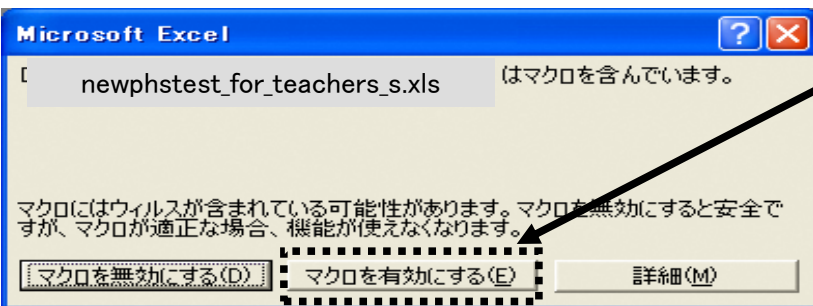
Microsoft Excel

?

D newphstest_for_teachers_s.xls はマクロを含んでいます。

マクロにはウィルスが含まれている可能性があります。マクロを無効にすると安全ですが、マクロが適正な場合、機能が使えなくなります。

マクロを無効にする(D)

マクロを有効にする(E)

詳細(M)